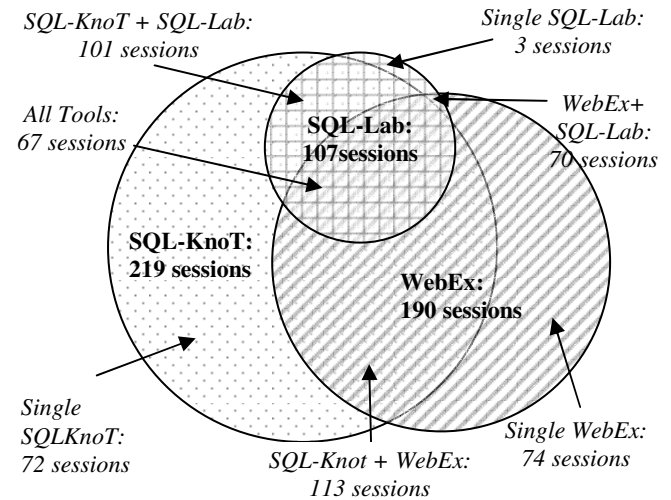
SQL-KnoT + SQL-Lab: 101 sessions

Single SQL-Lab: 3 sessions

All Tools: 67 sessions

SQL-Lab: 107sessions

WebEx+ SQL-Lab: 70 sessions

SQL-KnoT: 219 sessions

WebEx: 190 sessions

Single SQLKnoT: 72 sessions

Single WebEx: 74 sessions

SQL-Knot + WebEx: 113 sessions